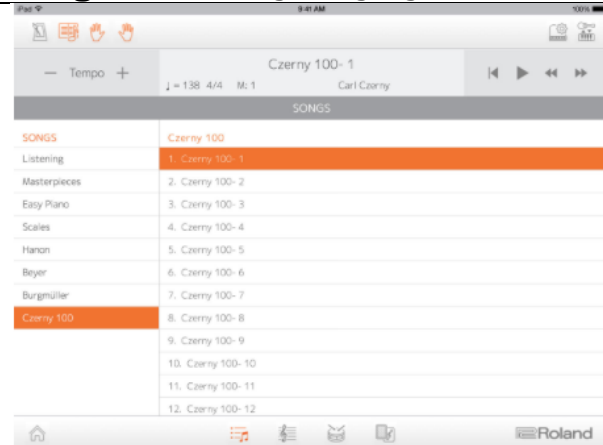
iPad 9:41 AM 100%

— Tempo +

Czerny 100- 1

♩= 138 4/4 M: 1 Carl Czerny

SONGS

SONGS
Listening
Masterpieces
Easy Piano
Scales
Hanon
Beyer
Burgmüller
Czerny 100

Czerny 100
1. Czerny 100- 1
2. Czerny 100- 2
3. Czerny 100- 3
4. Czerny 100- 4
5. Czerny 100- 5
6. Czerny 100- 6
7. Czerny 100- 7
8. Czerny 100- 8
9. Czerny 100- 9
10. Czerny 100- 10
11. Czerny 100- 11
12. Czerny 100- 12

Roland